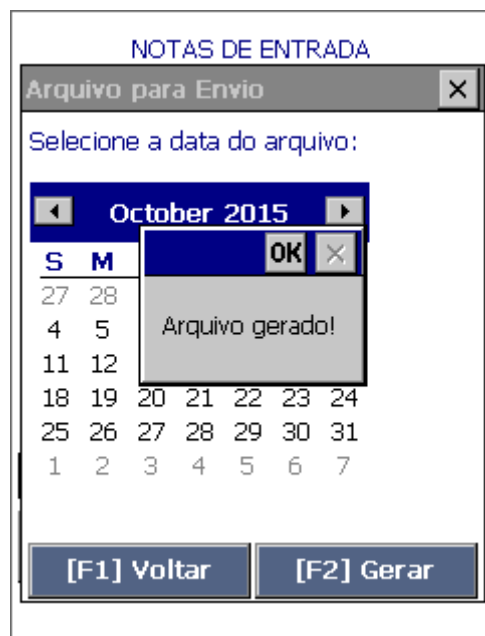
NOTAS DE ENTRADA

Arquivo para Envio

×

Selecione a data do arquivo:

October 2015

| S | M | | | | | |
|---|---|---|---|---|---|---|
| 27 | 28 | | | | | |
| 4 | 5 | | | | | |
| 11 | 12 | | | | | |
| 18 | 19 | 20 | 21 | 22 | 23 | 24 |
| 25 | 26 | 27 | 28 | 29 | 30 | 31 |
| 1 | 2 | 3 | 4 | 5 | 6 | 7 |

OK ×

Arquivo gerado!

[F1] Voltar

[F2] Gerar